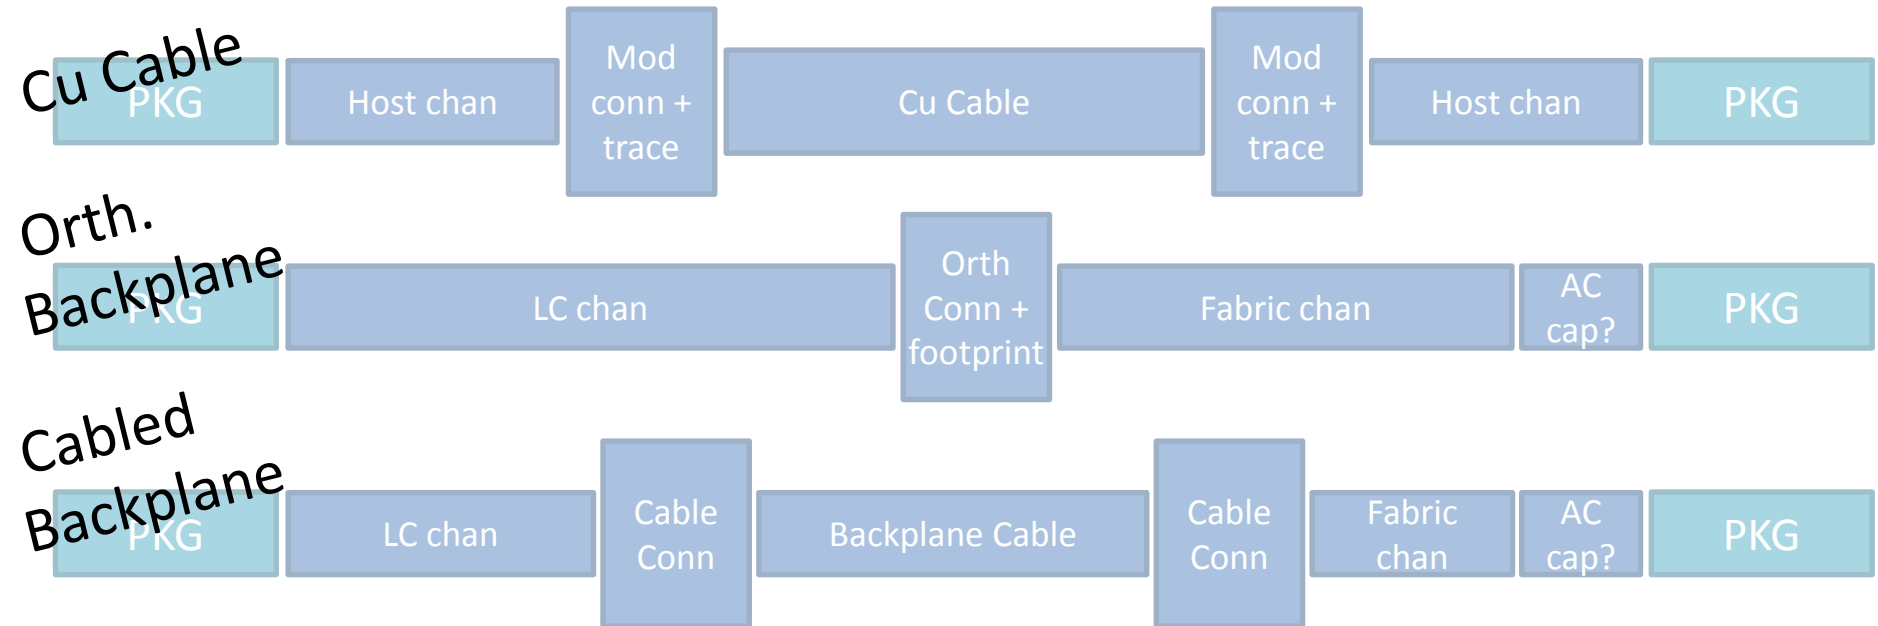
Cu Cable

PKG Host chan Mod conn + trace Cu Cable Mod conn + trace Host chan PKG

Orth. Backplane

PKG LC chan Orth Conn + footprint Fabric chan AC cap? PKG

Cabled Backplane

PKG LC chan Cable Conn Backplane Cable Cable Conn Fabric chan AC cap? PKG